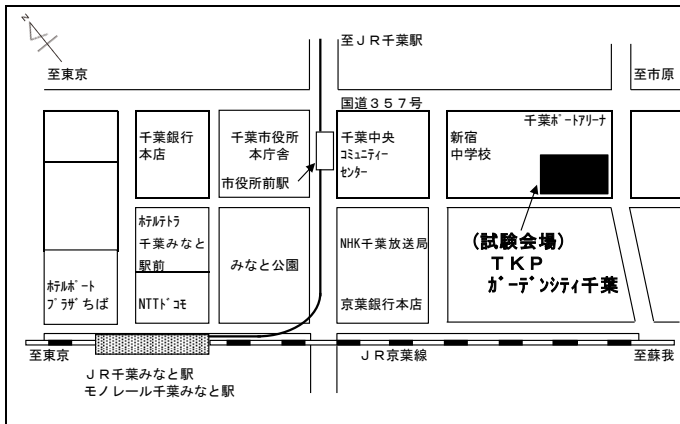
N

至ＪＲ千葉駅

至東京

至市原

国道３５７号

千葉銀行
本店

千葉市役所
本庁舎

市役所前駅

千葉中央
ｺﾐｭﾆﾃｨｰ
ｾﾝﾀｰ

新宿
中学校

千葉ﾎﾟｰﾄｱﾘｰﾅ

ﾎﾃﾙﾃﾄﾗ
千葉みなと
駅前

みなと公園

NHK千葉放送局

（試験会場）
ＴＫＰ
ｶﾞｰﾃﾞﾝｼﾃｨ千葉

ﾎﾃﾙﾎﾟｰﾄ
ﾌﾟﾗｻﾞちば

NTTﾄﾞｺﾓ

京葉銀行本店

至東京

ＪＲ京葉線

至蘇我

ＪＲ千葉みなと駅
モノレール千葉みなと駅